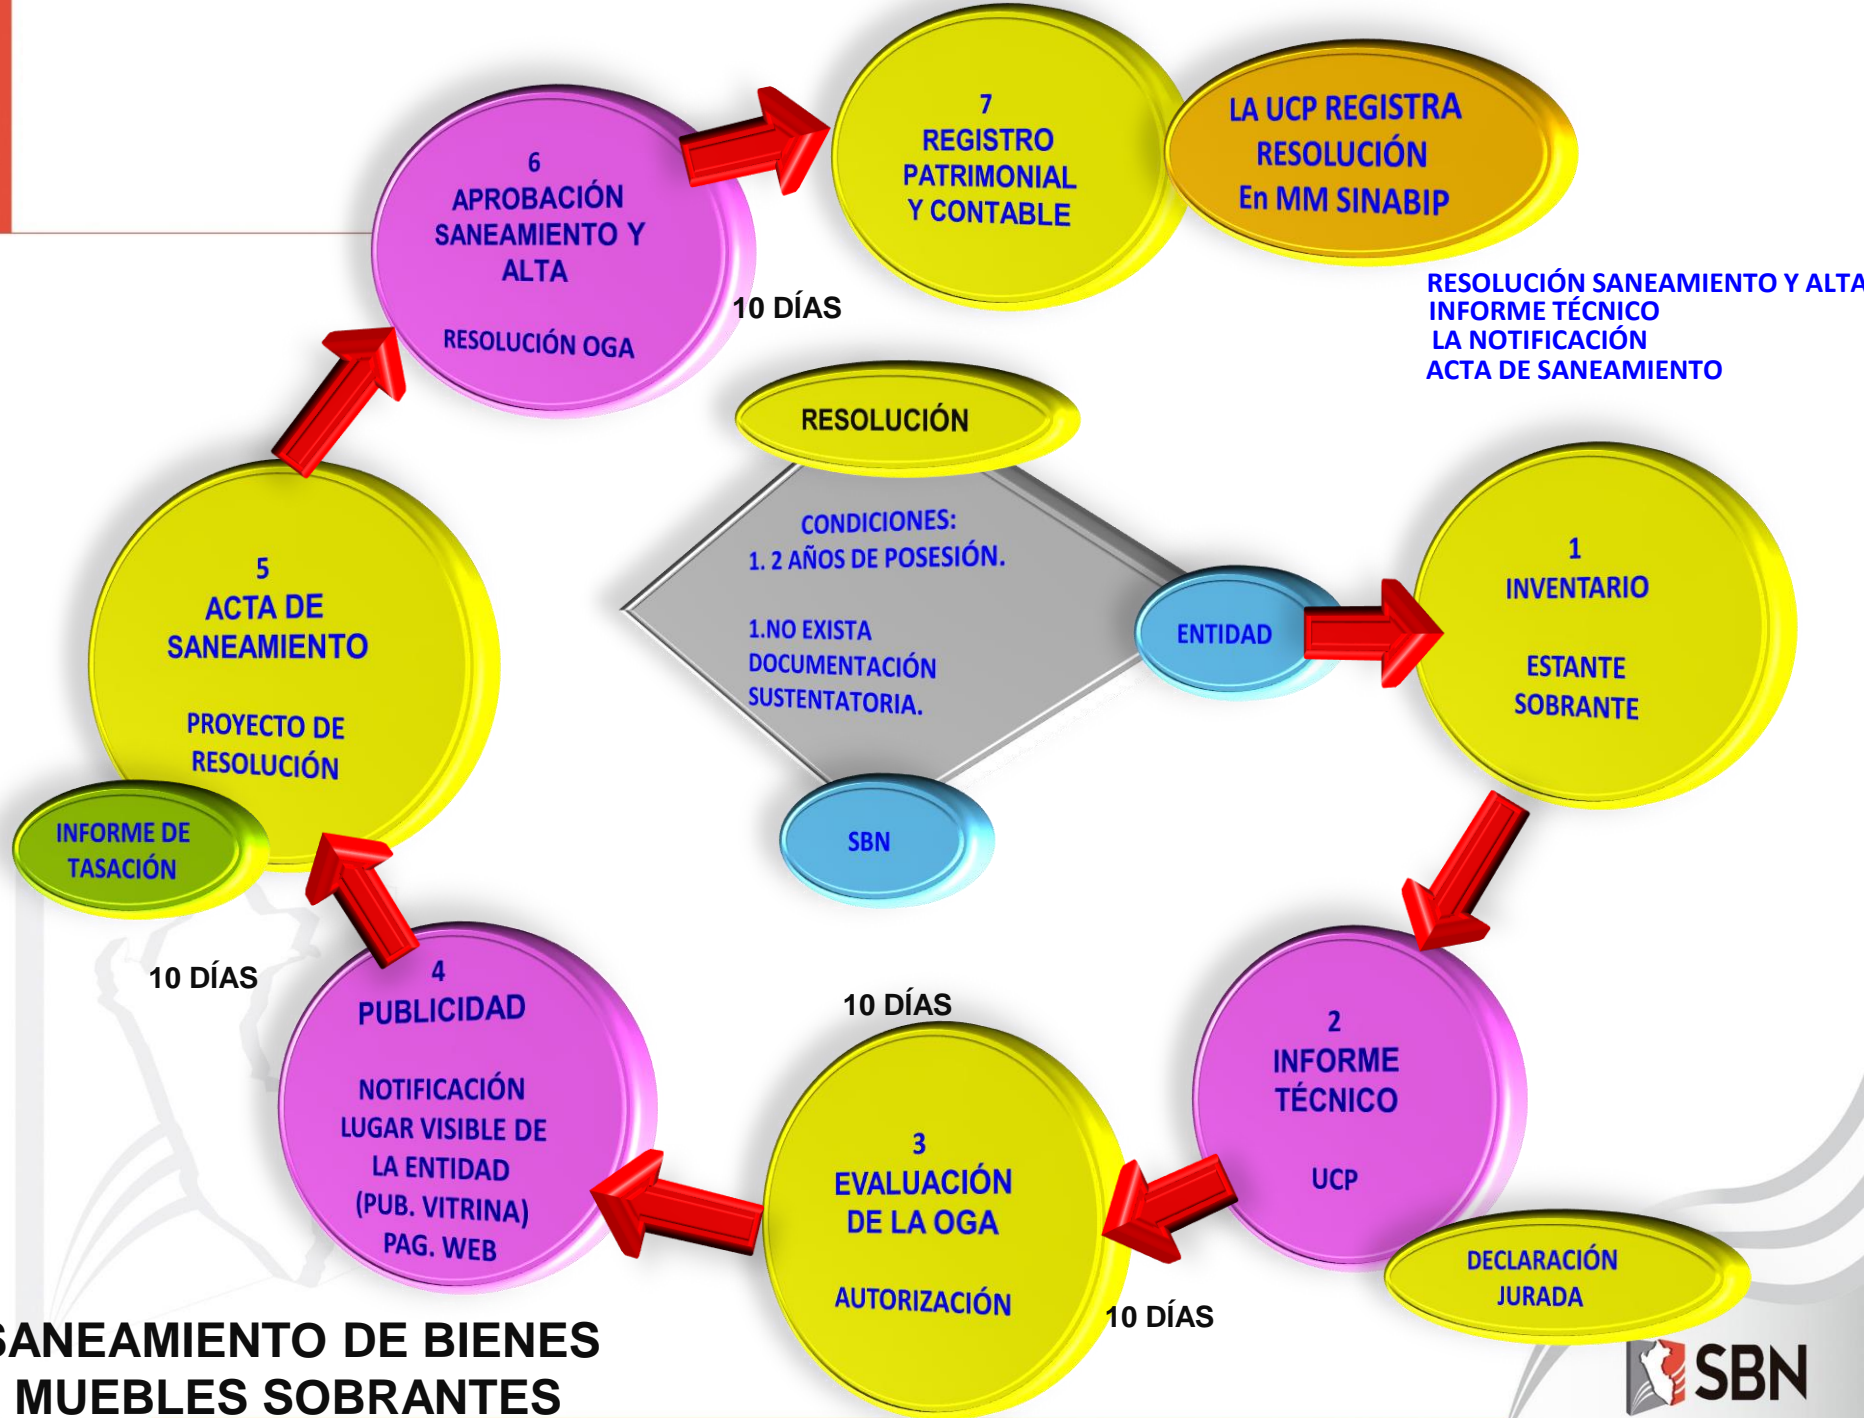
6
APROBACIÓN SANEAMIENTO Y ALTA

RESOLUCIÓN OGA

10 DÍAS

7
REGISTRO PATRIMONIAL Y CONTABLE

LA UCP REGISTRA RESOLUCIÓN En MM SINABIP

RESOLUCIÓN SANEAMIENTO Y ALTA
INFORME TÉCNICO
LA NOTIFICACIÓN
ACTA DE SANEAMIENTO

RESOLUCIÓN

CONDICIONES:
1. 2 AÑOS DE POSESIÓN.

1.NO EXISTA DOCUMENTACIÓN SUSTENTATORIA.

ENTIDAD

SBN

5
ACTA DE SANEAMIENTO

PROYECTO DE RESOLUCIÓN

INFORME DE TASACIÓN

1
INVENTARIO

ESTANTE SOBRANTE

10 DÍAS

4
PUBLICIDAD

NOTIFICACIÓN LUGAR VISIBLE DE LA ENTIDAD (PUB. VITRINA) PAG. WEB

10 DÍAS

3
EVALUACIÓN DE LA OGA

AUTORIZACIÓN

2
INFORME TÉCNICO

UCP

DECLARACIÓN JURADA

10 DÍAS

SANEAMIENTO DE BIENES MUEBLES SOBRANTES

SBN